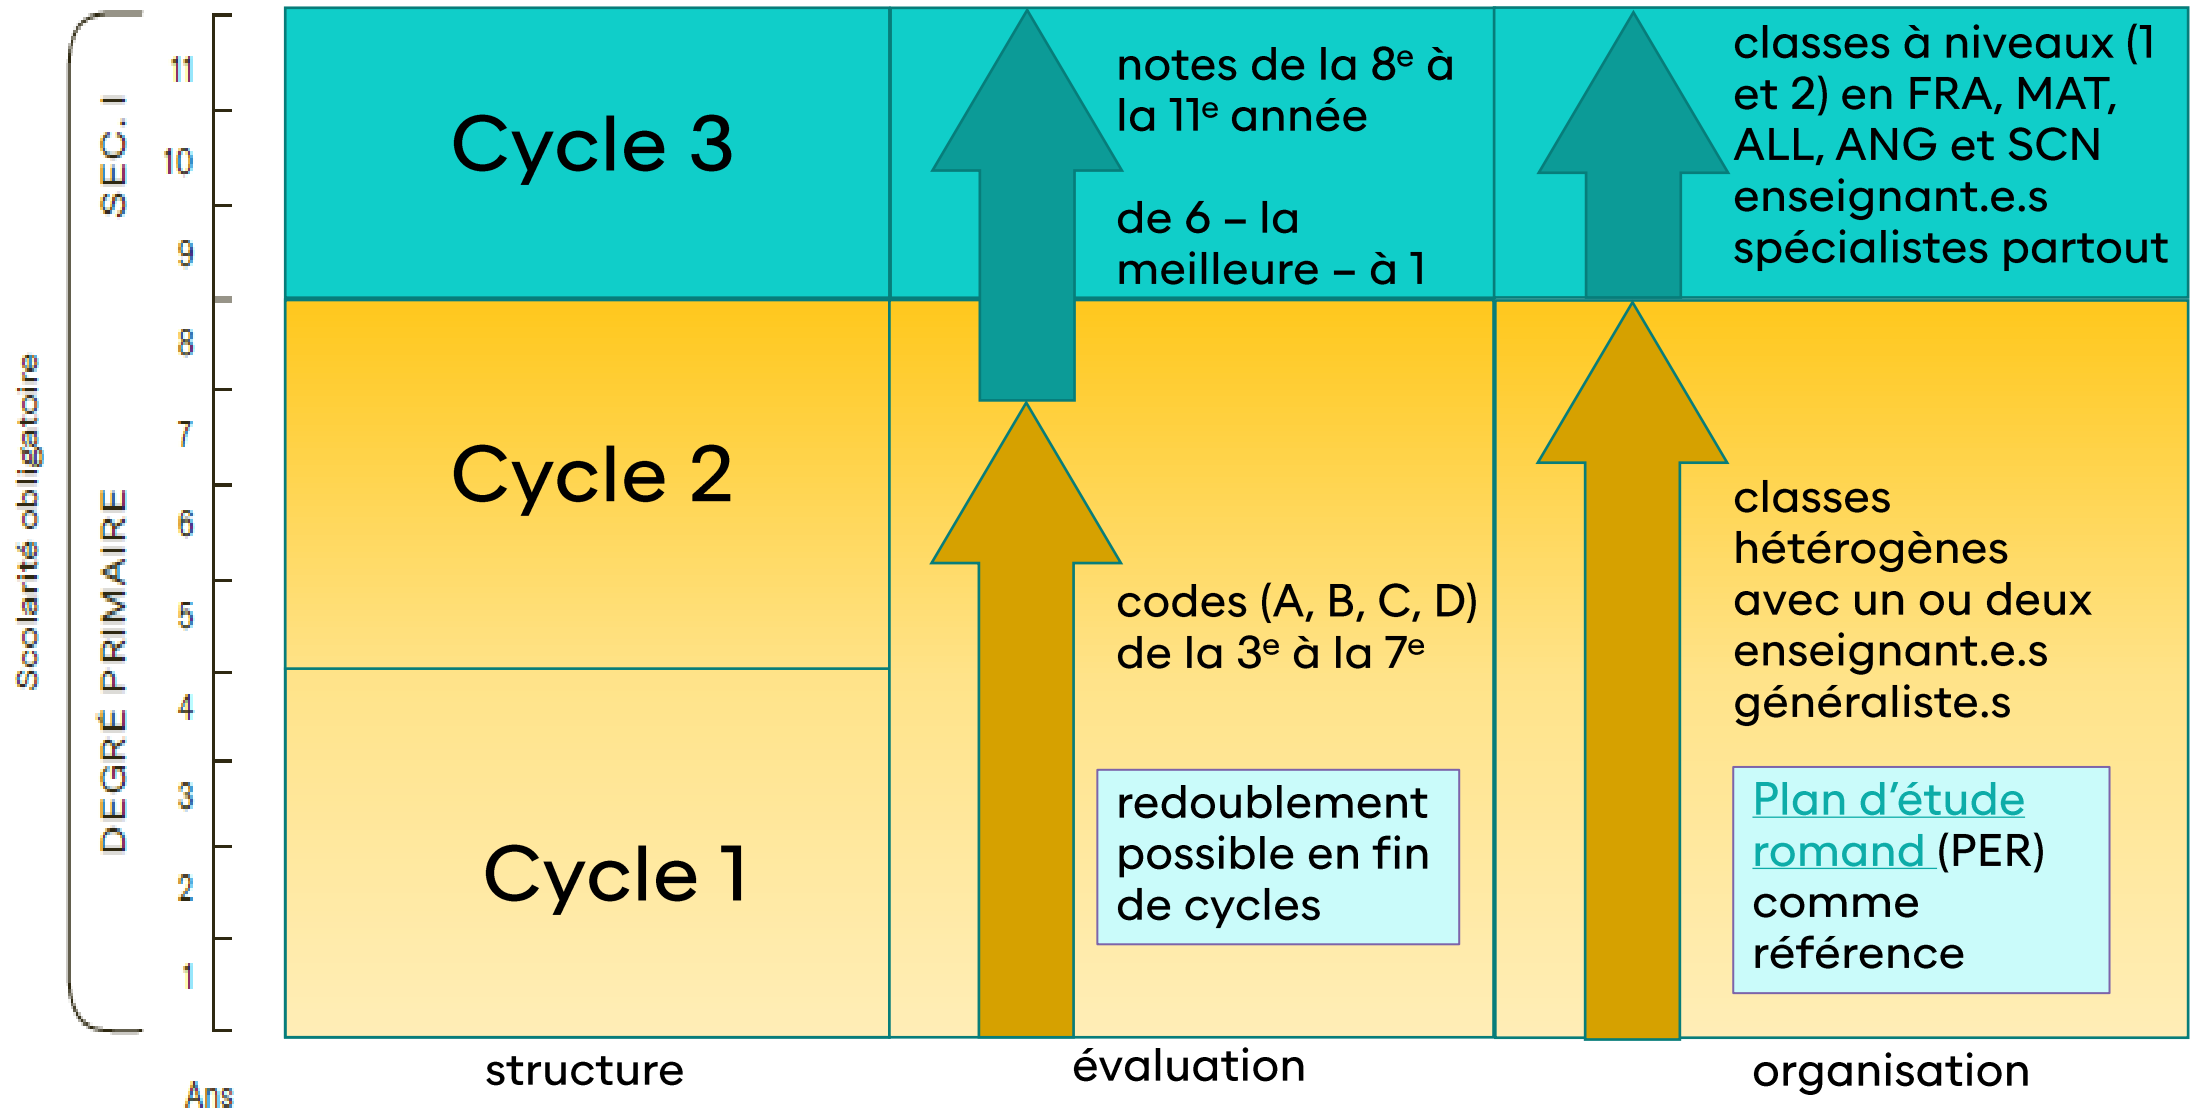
Scolarité obligatoire

SEC. I

DEGRÉ PRIMAIRE

11
10
9
8
7
6
5
4
3
2
1

Ans

Cycle 3

Cycle 2

Cycle 1

notes de la 8$^e$ à la 11$^e$ année

de 6 – la meilleure – à 1

codes (A, B, C, D) de la 3$^e$ à la 7$^e$

redoublement possible en fin de cycles

classes à niveaux (1 et 2) en FRA, MAT, ALL, ANG et SCN enseignant.e.s spécialistes partout

classes hétérogènes avec un ou deux enseignant.e.s généraliste.s

Plan d'étude romand (PER) comme référence

structure

évaluation

organisation